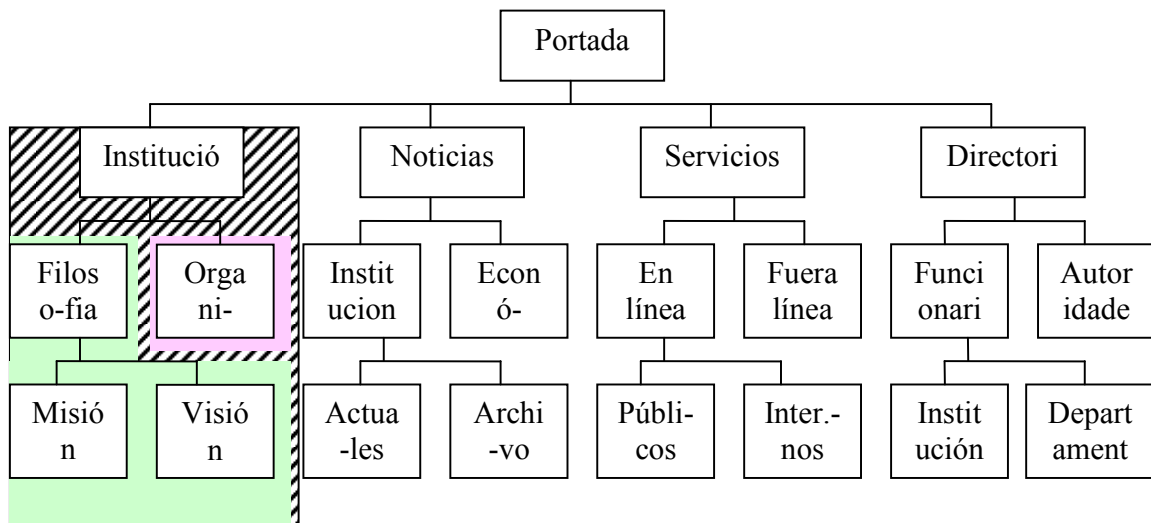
Portada

Institució

Noticias

Servicios

Directori

Filos o-fia

Orga ni-

Instit ucion

Econ ó-

En línea

Fuera línea

Funci onari

Autor idade

Misió n

Visió n

Actua -les

Archi -vo

Públi-cos

Inter.-nos

Instit ución

Depart ament